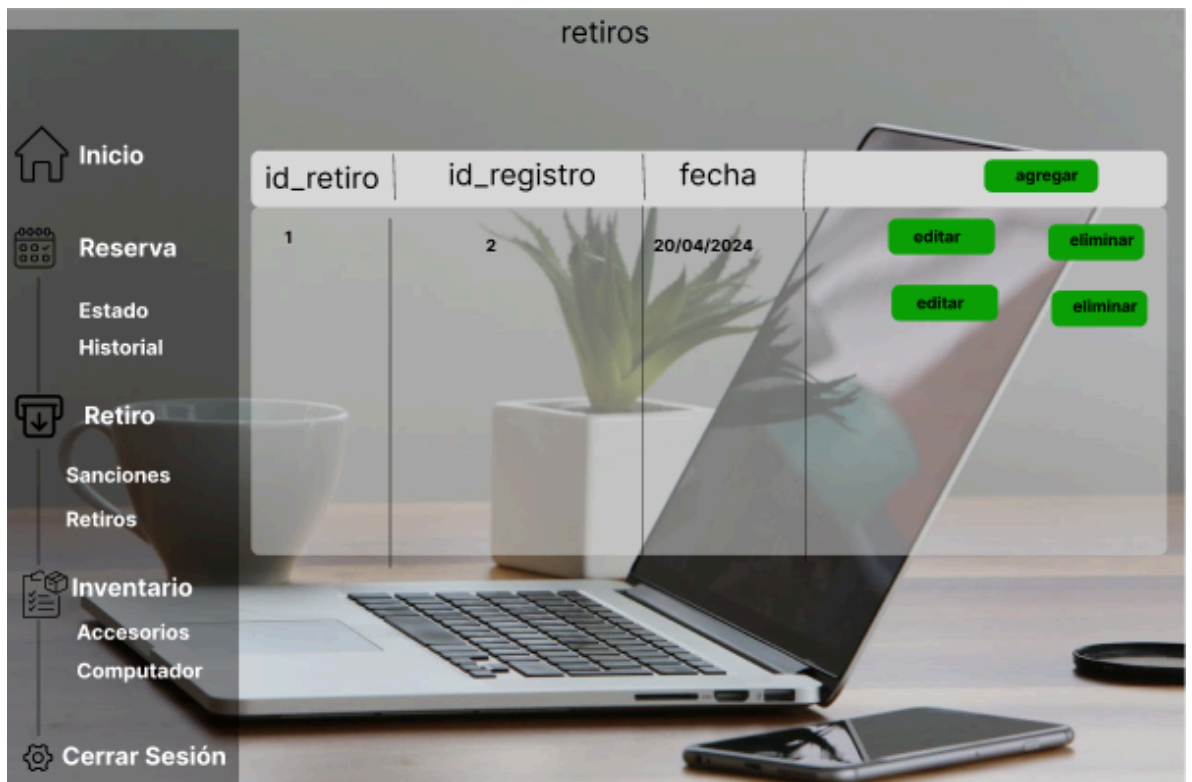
retiros

Inicio

Reserva

Estado
Historial

Retiro

Sanciones
Retiros

Inventario

Accesorios
Computador

Cerrar Sesión

| id_retiro | id_registro | fecha | agregar |
|---|---|---|---|
| 1 | 2 | 20/04/2024 | editar eliminar |
| | | | editar eliminar |